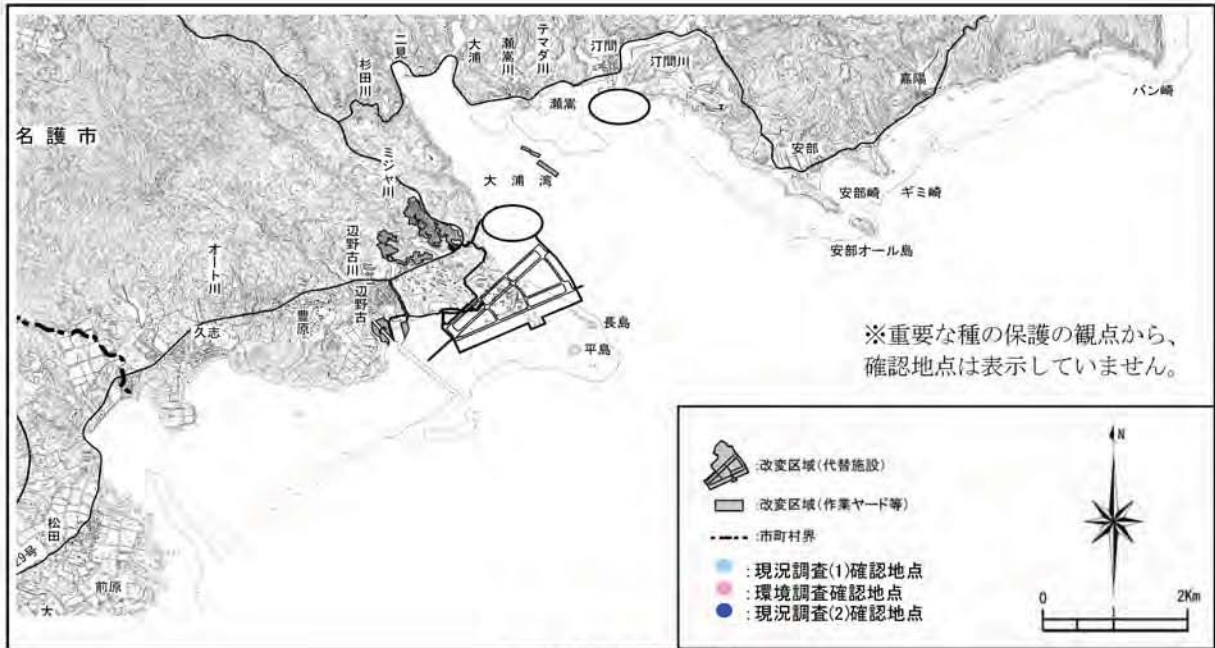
二見

杉田川

大浦

瀬嵩川

テマダ川

汀間

汀間川

嘉陽

バン崎

名護市

瀬嵩

ミジャ川

大浦湾

安部

安部崎

ギミ崎

安部オール島

辺野古川

オート川

辺野古

豊原

久志

長島

平島

※重要な種の保護の観点から、確認地点は表示していません。

松田

29号

前原

大

:改変区域(代替施設)

:改変区域(作業ヤード等)

:市町村界

:現況調査(1)確認地点

:環境調査確認地点

:現況調査(2)確認地点

N

0

2Km